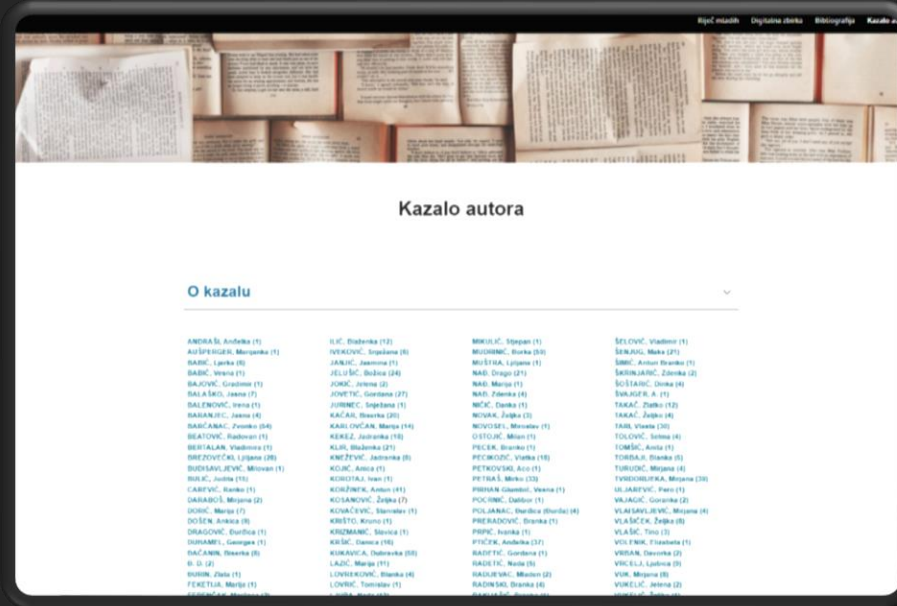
Riječ mladih Digitalna zbirka Bibliografija Kazalo a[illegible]

Kazalo autora

O kazalu

ANDRAŠI, Anđelka (1)
AUSPERGER, Marijanka (1)
BABIĆ, Ljerka (6)
BABIĆ, Vesna (1)
BAJOVIĆ, Gradimir (1)
BALAŠKO, Jasna (7)
BALENOVIĆ, Irena (1)
BARANJEC, Jasna (4)
BARČANAC, Zvonko (54)
BEATOVIĆ, Radovan (1)
BERTALAN, Vladimira (1)
BREZOVEČKI, Ljiljana (28)
BUDISAVLJEVIĆ, Milovan (1)
BULIĆ, Judita (15)
CABEVIĆ, Ranko (1)
DARABOŠ, Mirjana (2)
DORIĆ, Marija (7)
DOŠEN, Ankica (8)
DRAGOVIĆ, Đurđica (1)
DURAMBI, Georgea (1)
ĐAČANIN, Biserka (8)
Đ. D. (2)
ĐURIN, Zlata (1)
FEKETIJA, Marija (1)
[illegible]

ILIĆ, Blaženka (12)
IVEKOVIĆ, Snježana (6)
JANJIĆ, Jasmina (1)
JELUŠIĆ, Božica (24)
JOKIĆ, Jelena (2)
JOVETIĆ, Gordana (27)
JURINEC, Snježana (1)
KAČAR, Biserka (20)
KARLOVČAN, Marija (14)
KEKEZ, Jadranka (18)
KLJIĆ, Blaženka (21)
KNEŽEVIĆ, Jadranka (8)
KOJIĆ, Anica (1)
KOROTAJ, Ivan (1)
KORŽINEK, Anton (41)
KOSANOVIĆ, Željka (7)
KOVAČEVIĆ, Stanislav (1)
KRIŠTO, Kruno (1)
KRIZMANIĆ, Slavica (1)
KRŠIĆ, Danica (18)
KUKAVICA, Dubravka (88)
LAZIĆ, Marija (11)
LOVREKOVIĆ, Blanka (4)
LOVRIĆ, Tomislav (1)
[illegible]

MIKULIĆ, Stjepan (1)
MUDRINIĆ, Borka (59)
MUŠTRA, Ljiljana (1)
NAĐ, Drago (21)
NAĐ, Marija (1)
NAĐ, Zdenka (4)
NIČIĆ, Danka (1)
NOVAK, Željka (3)
NOVOSEL, Miroslav (1)
OSTOJIĆ, Milan (1)
PECEK, Branko (1)
PECIKOZIĆ, Vlatka (18)
PETKOVSKI, Aco (1)
PETRAŠ, Mirko (33)
PIRHAN Glumbić, Vesna (1)
POCRNIĆ, Dalibor (1)
POLJANAC, Đurđica (Đurđa) (4)
PRERADOVIĆ, Branka (1)
PRPIĆ, Ivanka (1)
PTIČEK, Anđelka (37)
RADETIĆ, Gordana (1)
RADETIĆ, Nada (5)
RADUJEVAC, Mladen (2)
RADINSKI, Branka (4)
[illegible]

ŠELOVIĆ, Vladimir (1)
ŠENJUG, Maša (21)
ŠIMIĆ, Antun Branko (1)
ŠKRINJARIĆ, Zdenka (2)
ŠOŠTARIĆ, Dinka (4)
ŠVAIGER, A. (1)
TAKAČ, Zlatko (12)
TAKAČ, Željko (4)
TARI, Vlasta (30)
TOLOVIĆ, Selma (4)
TOMŠIĆ, Anita (1)
TORBAJI, Blanka (5)
TURUDIĆ, Mirjana (4)
TVRDORIJEKA, Mirjana (39)
ULJAREVIĆ, Pero (1)
VAJAGIĆ, Goranka (2)
VLAISAVLJEVIĆ, Mirjana (4)
VLAŠIČEK, Željka (8)
VLAŠIĆ, Tino (3)
VOLENIK, Elizabeta (1)
VRBAN, Davorka (2)
VRCELJ, Ljubica (5)
VUK, Mirjana (8)
VUKELIĆ, Jelena (2)
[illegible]